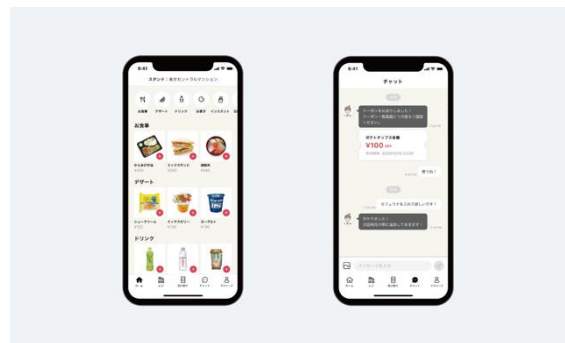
9:41

スタンド：東京セントラルマンション

お食事　デザート　ドリンク　日用品　インスタント

お食事

からあげ弁当
¥500

ミックスサンド
¥280

焼鮭弁

デザート

シュークリーム
¥150

ミックスゼリー
¥180

ヨーグルト
¥120

ドリンク

ホーム　カゴ　取り置き　チャット　アカウント

9:41

チャット

クーポンを発行しました！
クーポン発行履歴よりご確認ください。

ポテトチップス全種
¥100 OFF

ありがとう！

カフェラテを入れて欲しいです！

かしこまりました！
次回配送の際に追加しておきます！

メッセージを入力

ホーム　カゴ　取り置き　チャット　アカウント